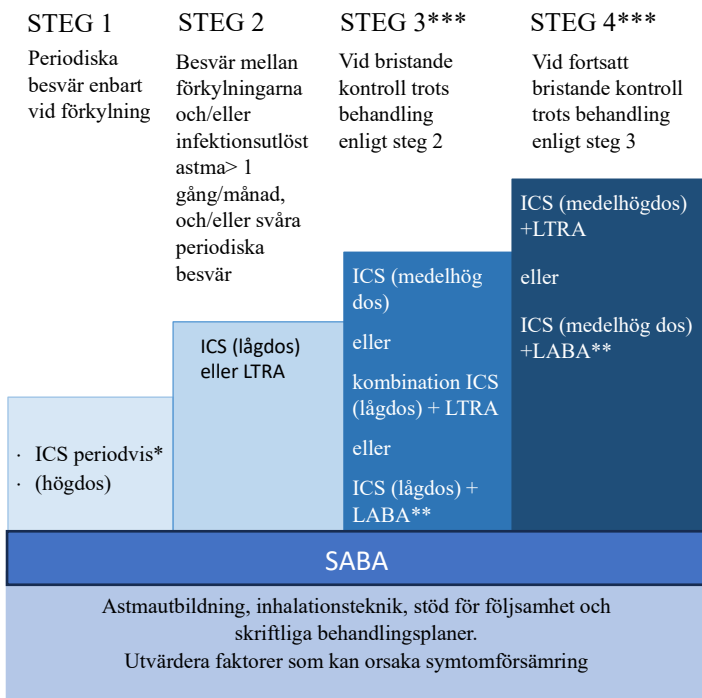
STEG 1

Periodiska besvär enbart vid förkylning

STEG 2

Besvär mellan förkylningarna och/eller infektionsutlöst astma> 1 gång/månad, och/eller svåra periodiska besvär

STEG 3***

Vid bristande kontroll trots behandling enligt steg 2

STEG 4***

Vid fortsatt bristande kontroll trots behandling enligt steg 3

· ICS periodvis*
· (högdos)

ICS (lågdos) eller LTRA

ICS (medelhög dos)

eller

kombination ICS (lågdos) + LTRA

eller

ICS (lågdos) + LABA**

ICS (medelhögdos) +LTRA

eller

ICS (medelhög dos) +LABA**

SABA

Astmautbildning, inhalationsteknik, stöd för följsamhet och skriftliga behandlingsplaner.
Utvärdera faktorer som kan orsaka symtomförsämring